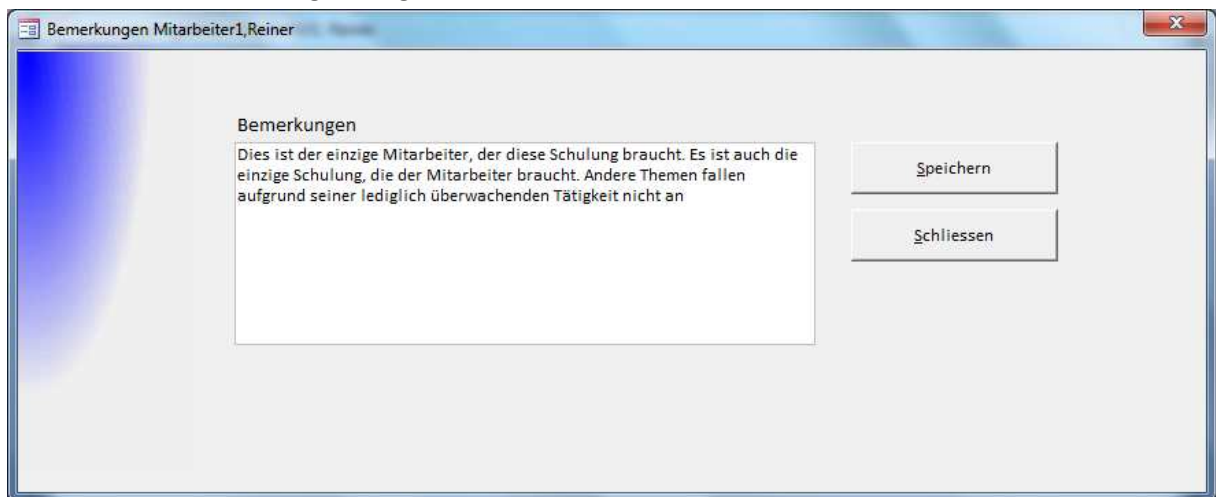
Bemerkungen Mitarbeiter1,Reiner

Bemerkungen

Dies ist der einzige Mitarbeiter, der diese Schulung braucht. Es ist auch die einzige Schulung, die der Mitarbeiter braucht. Andere Themen fallen aufgrund seiner lediglich überwachenden Tätigkeit nicht an

Speichern

Schliessen